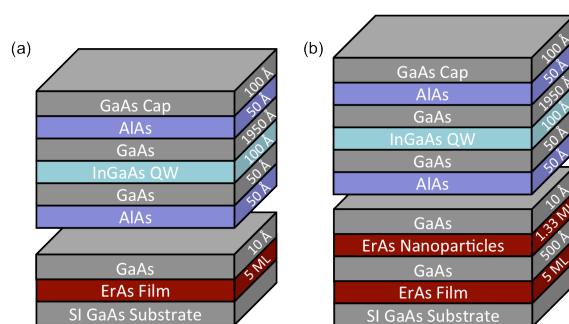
(a)

GaAs Cap
AlAs
GaAs
InGaAs QW
GaAs
AlAs

100 Å
50 Å
1950 Å
100 Å
50 Å
50 Å

GaAs
ErAs Film
SI GaAs Substrate

10 Å
5 ML

(b)

GaAs Cap
AlAs
GaAs
InGaAs QW
GaAs
AlAs

100 Å
50 Å
1950 Å
100 Å
50 Å
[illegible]

GaAs
ErAs Nanoparticles
GaAs
ErAs Film
SI GaAs Substrate

10 Å
1.33 ML
500 Å
5 ML